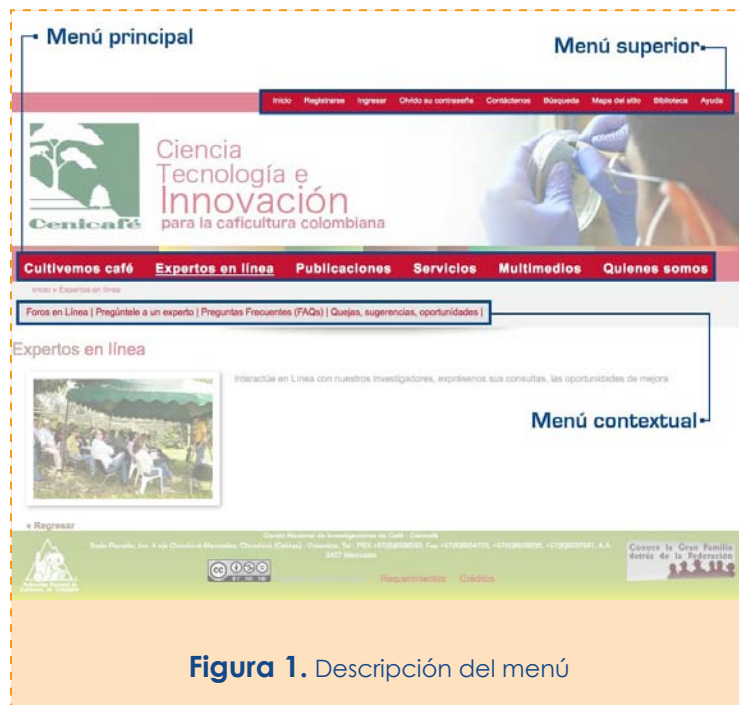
Menú principal

Menú superior

Inicio Registrarse Ingresar Olvido su contraseña Contáctenos Búsqueda Mapa del sitio Biblioteca Ayuda

Cenicafé

Ciencia Tecnología e Innovación para la caficultura colombiana

Cultivemos café Expertos en línea Publicaciones Servicios Multimedios Quienes somos

Inicio » Expertos en línea

Foros en Línea | Pregúntele a un experto | Preguntas Frecuentes (FAQs) | Quejas, sugerencias, oportunidades |

Expertos en línea

Interactúe en Línea con nuestros investigadores, expréseles sus consultas, las oportunidades de mejora

Menú contextual

« Regresar

Centro Nacional de Investigaciones de Café - Cenicafé

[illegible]

Requerimientos Créditos

Conoce la Gran Familia detrás de la Federación

Figura 1. Descripción del menú